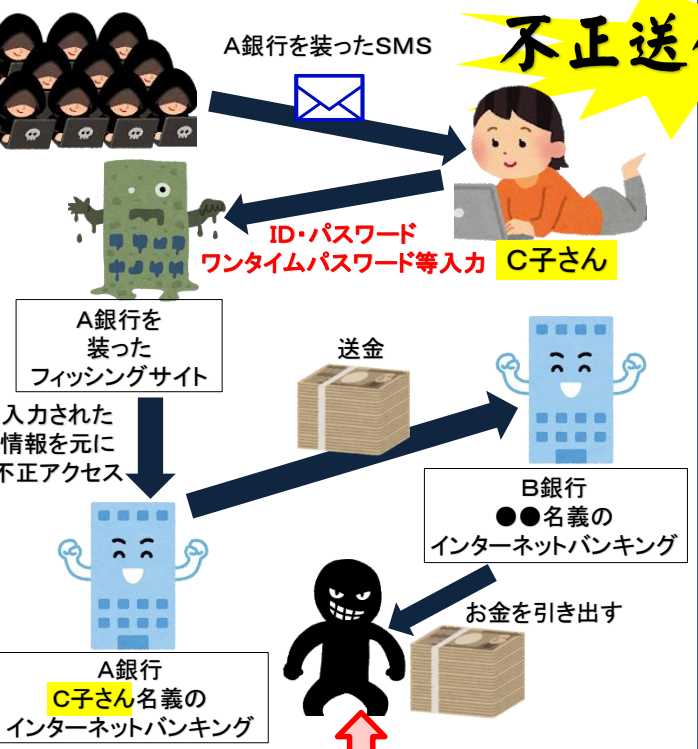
不正送

A銀行を装ったSMS

ID・パスワード
ワンタイムパスワード等入力

C子さん

A銀行を
装った
フィッシングサイト

入力された
情報を元に
不正アクセス

送金

B銀行
●●名義の
インターネットバンキング

お金を引き出す

A銀行
C子さん名義の
インターネットバンキング